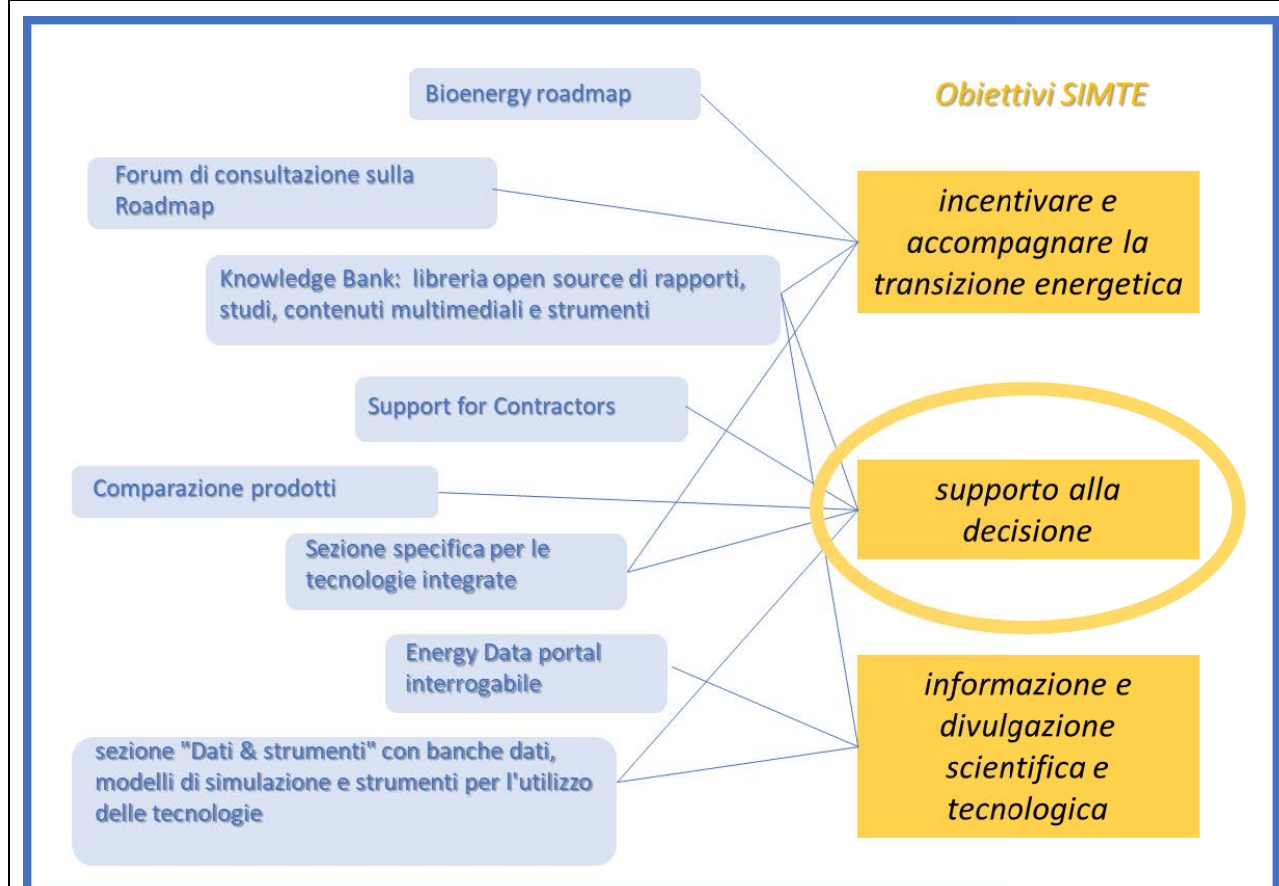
Bioenergy roadmap

Obiettivi SIMTE

Forum di consultazione sulla Roadmap

incentivare e accompagnare la transizione energetica

Knowledge Bank: libreria open source di rapporti, studi, contenuti multimediali e strumenti

Support for Contractors

Comparazione prodotti

supporto alla decisione

Sezione specifica per le tecnologie integrate

Energy Data portal interrogabile

informazione e divulgazione scientifica e tecnologica

sezione "Dati & strumenti" con banche dati, modelli di simulazione e strumenti per l'utilizzo delle tecnologie